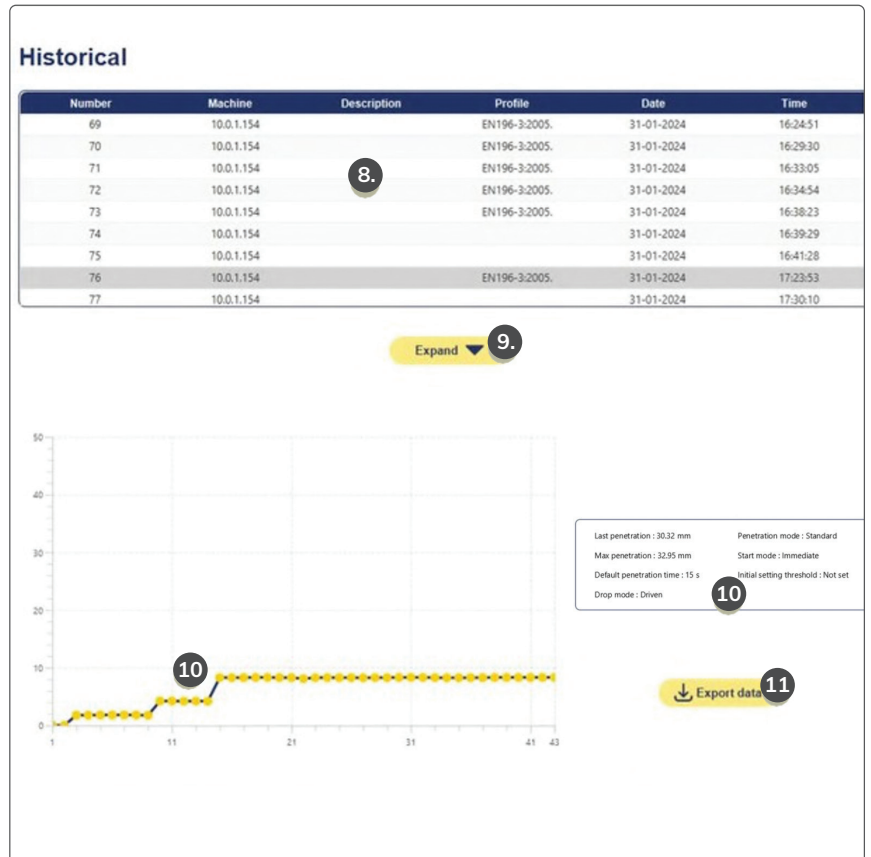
Historical

| Number | Machine | Description | Profile | Date | Time |
|---|---|---|---|---|---|
| 69 | 10.0.1.154 | | EN196-3:2005. | 31-01-2024 | 16:24:51 |
| 70 | 10.0.1.154 | | EN196-3:2005. | 31-01-2024 | 16:29:30 |
| 71 | 10.0.1.154 | | EN196-3:2005. | 31-01-2024 | 16:33:05 |
| 72 | 10.0.1.154 | | EN196-3:2005. | 31-01-2024 | 16:34:54 |
| 73 | 10.0.1.154 | | EN196-3:2005. | 31-01-2024 | 16:38:23 |
| 74 | 10.0.1.154 | | | 31-01-2024 | 16:39:29 |
| 75 | 10.0.1.154 | | | 31-01-2024 | 16:41:28 |
| 76 | 10.0.1.154 | | EN196-3:2005. | 31-01-2024 | 17:23:53 |
| 77 | 10.0.1.154 | | | 31-01-2024 | 17:30:10 |

8.

Expand 9.

50
40
30
20
10
0
1 11 21 31 41 43

10

Last penetration : 30.32 mm
Penetration mode : Standard
Max penetration : 32.95 mm
Start mode : Immediate
Default penetration time : 15 s
Initial setting threshold : Not set
Drop mode : Driven

10

Export data 11